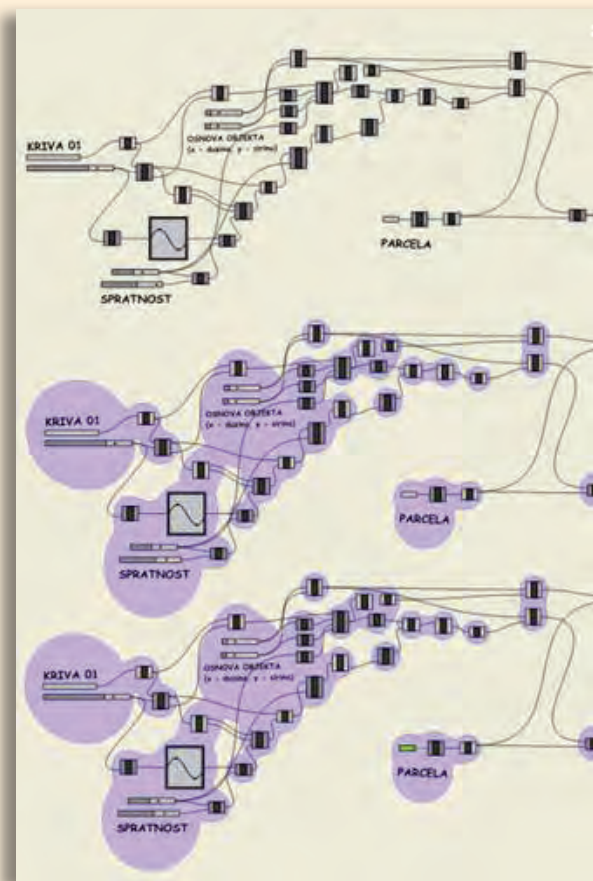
KRIVA 01

OSNOVA OBJEKTA
(x - duzina, y - sirina)

PARCELA

SPRATNOST

KRIVA 01

OSNOVA OBJEKTA
(x - duzina, y - sirina)

PARCELA

SPRATNOST

KRIVA 01

OSNOVA OBJEKTA
(x - duzina, y - sirina)

PARCELA

SPRATNOST